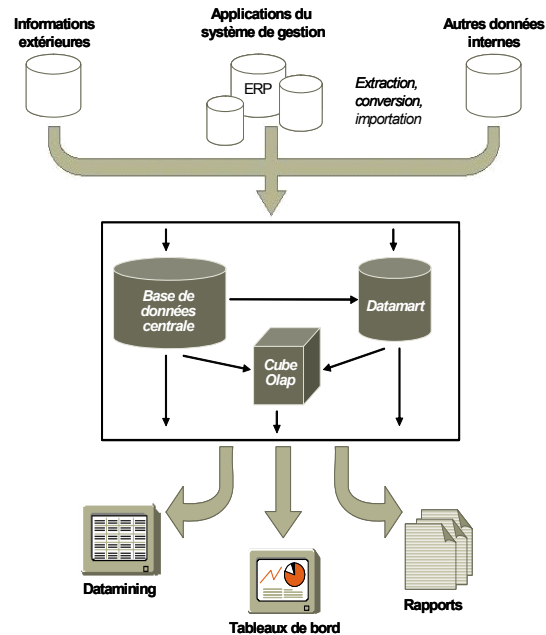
Informations extérieures

Applications du système de gestion

Autres données internes

ERP

Extraction, conversion, importation

Base de données centrale

Datamart

Cube Olap

Datamining

Tableaux de bord

Rapports